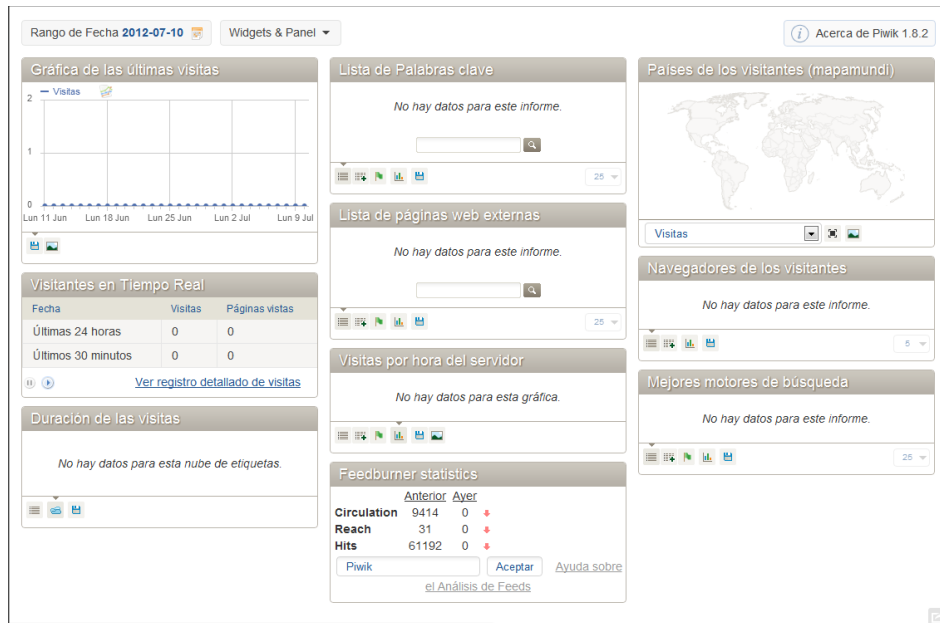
Rango de Fecha 2012-07-10

Widgets & Panel

Acerca de Piwik 1.8.2

Gráfica de las últimas visitas

Visitas

2

1

0

Lun 11 Jun Lun 18 Jun Lun 25 Jun Lun 2 Jul Lun 9 Jul

Visitantes en Tiempo Real

| Fecha | Visitas | Páginas vistas |
|---|---|---|
| Últimas 24 horas | 0 | 0 |
| Últimos 30 minutos | 0 | 0 |

Ver registro detallado de visitas

Duración de las visitas

No hay datos para esta nube de etiquetas.

Lista de Palabras clave

No hay datos para este informe.

25

Lista de páginas web externas

No hay datos para este informe.

25

Visitas por hora del servidor

No hay datos para esta gráfica.

Feedburner statistics

| | Anterior | Ayer |
|---|---|---|
| Circulation | 9414 | 0 |
| Reach | 31 | 0 |
| Hits | 61192 | 0 |

Piwik

Aceptar

Ayuda sobre el Análisis de Feeds

Países de los visitantes (mapamundi)

Visitas

Navegadores de los visitantes

No hay datos para este informe.

5

Mejores motores de búsqueda

No hay datos para este informe.

25